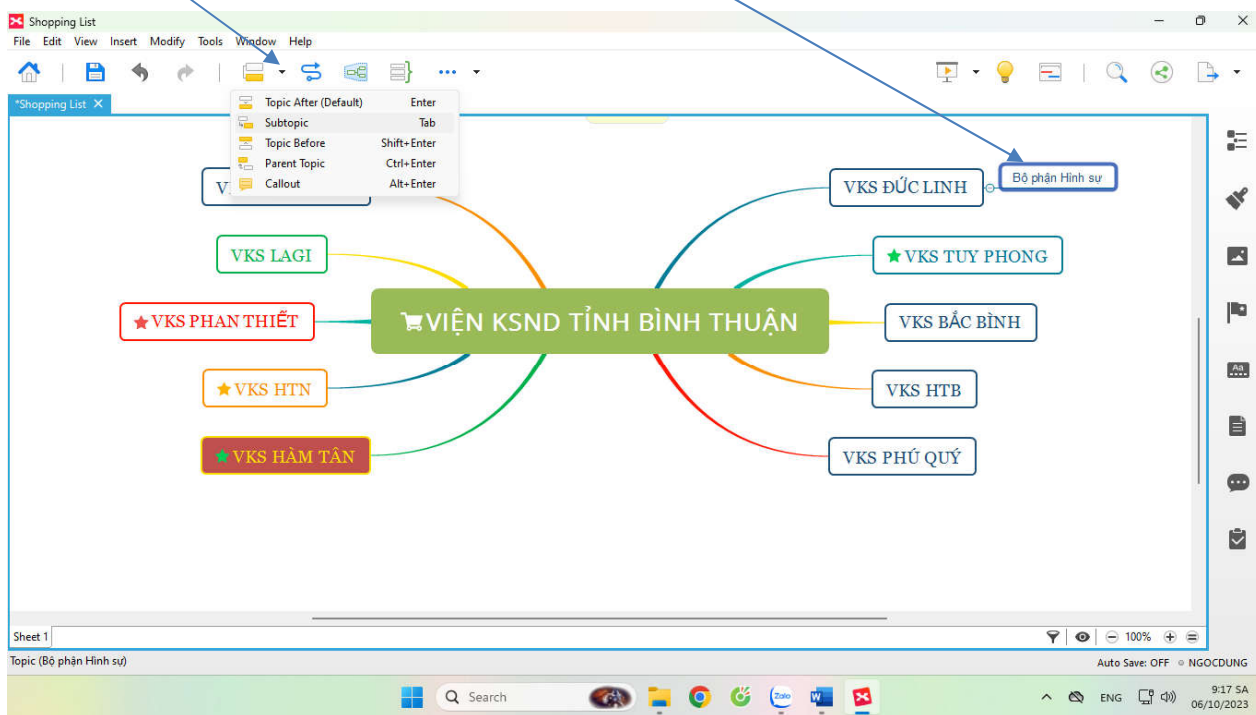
Shopping List
File Edit View Insert Modify Tools Window Help

*Shopping List

| | |
|---|---|
| Topic After (Default) | Enter |
| Subtopic | Tab |
| Topic Before | Shift+Enter |
| Parent Topic | Ctrl+Enter |
| Callout | Alt+Enter |

V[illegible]
VKS LAGI
VKS PHAN THIẾT
VKS HTN
VKS HÀM TÂN
VIỆN KSND TỈNH BÌNH THUẬN
VKS ĐỨC LINH
Bộ phận Hình sự
VKS TUY PHONG
VKS BẮC BÌNH
VKS HTB
VKS PHÚ QUÝ

Sheet 1
100%
Topic (Bộ phận Hình sự)
Auto Save: OFF NGOCDUNG
Search
ENG
9:17 SA
06/10/2023